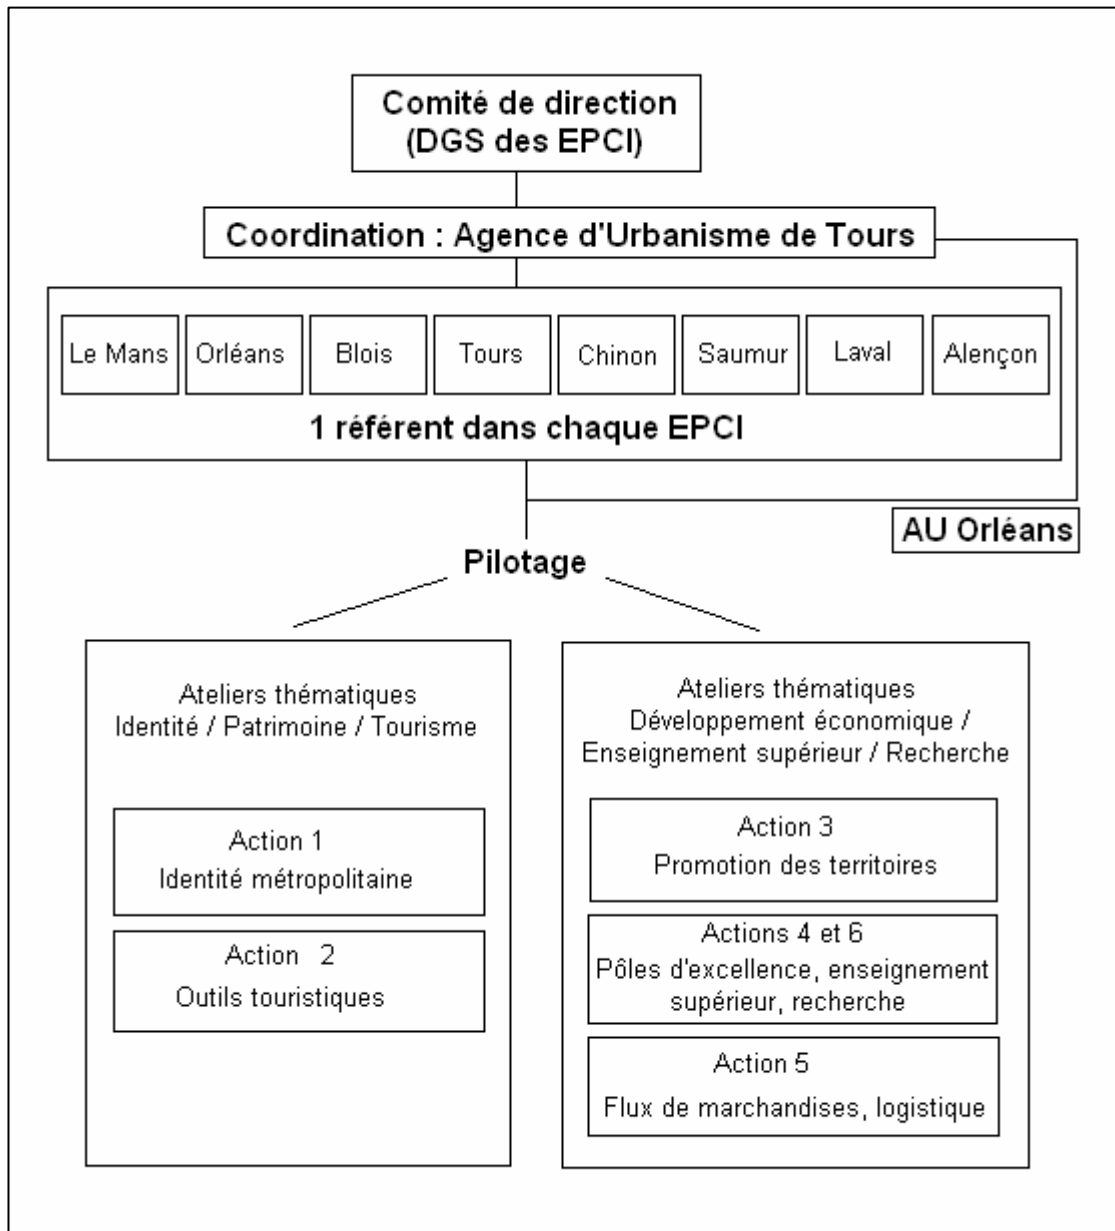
Comité de direction
(DGS des EPCI)

Coordination : Agence d'Urbanisme de Tours

Le Mans
Orléans
Blois
Tours
Chinon
Saumur
Laval
Alençon

1 référent dans chaque EPCI

AU Orléans

Pilotage

Ateliers thématiques
Identité / Patrimoine / Tourisme

Action 1
Identité métropolitaine

Action 2
Outils touristiques

Ateliers thématiques
Développement économique / Enseignement supérieur / Recherche

Action 3
Promotion des territoires

Actions 4 et 6
Pôles d'excellence, enseignement supérieur, recherche

Action 5
Flux de marchandises, logistique